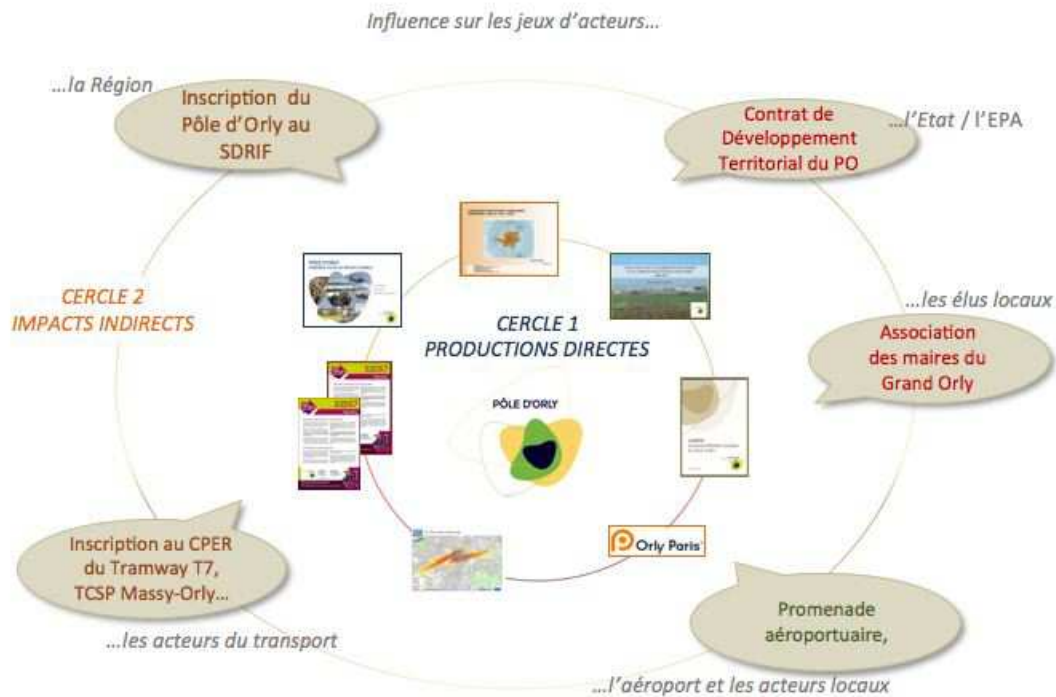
Influence sur les jeux d'acteurs…

…la Région

Inscription du Pôle d'Orly au SDRIF

Contrat de Développement Territorial du PO

…l'Etat / l'EPA

CERCLE 2
IMPACTS INDIRECTS

CERCLE 1
PRODUCTIONS DIRECTES

…les élus locaux

Association des maires du Grand Orly

PÔLE D'ORLY

Orly Paris

Inscription au CPER du Tramway T7, TCSP Massy-Orly…

…les acteurs du transport

Promenade aéroportuaire,

…l'aéroport et les acteurs locaux